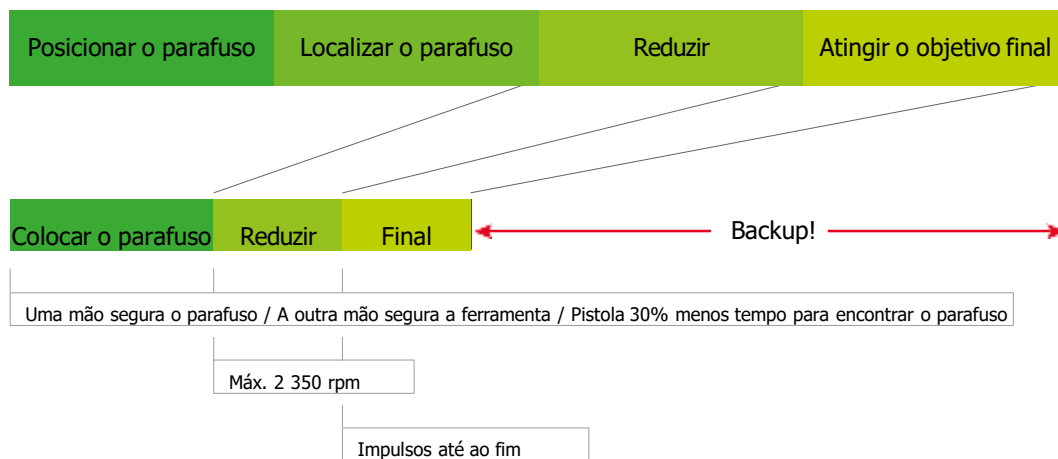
Posicionar o parafuso
Localizar o parafuso
Reduzir
Atingir o objetivo final

Colocar o parafuso
Reduzir
Final
Backup!

Uma mão segura o parafuso / A outra mão segura a ferramenta / Pistola 30% menos tempo para encontrar o parafuso

Máx. 2 350 rpm

Impulsos até ao fim